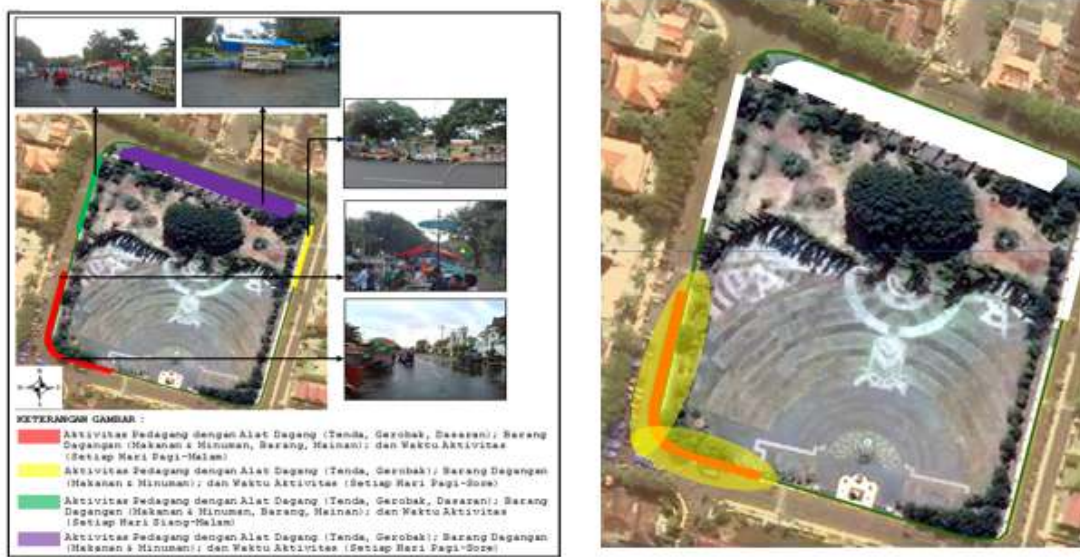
KETERANGAN GAMBAR :

Aktivitas Pedagang dengan Alat Dagang (Tenda, Gerobak, Dasaran); Barang Dagangan (Makanan & Minuman, Barang, Mainan); dan Waktu Aktivitas (Setiap Hari Pagi-Malam)

Aktivitas Pedagang dengan Alat Dagang (Tenda, Gerobak); Barang Dagangan (Makanan & Minuman); dan Waktu Aktivitas (Setiap Hari Pagi-Sore)

Aktivitas Pedagang dengan Alat Dagang (Tenda, Gerobak, Dasaran); Barang Dagangan (Makanan & Minuman, Barang, Mainan); dan Waktu Aktivitas (Setiap Hari Siang-Malam)

Aktivitas Pedagang dengan Alat Dagang (Tenda, Gerobak); Barang Dagangan (Makanan & Minuman); dan Waktu Aktivitas (Setiap Hari Pagi-Sore)